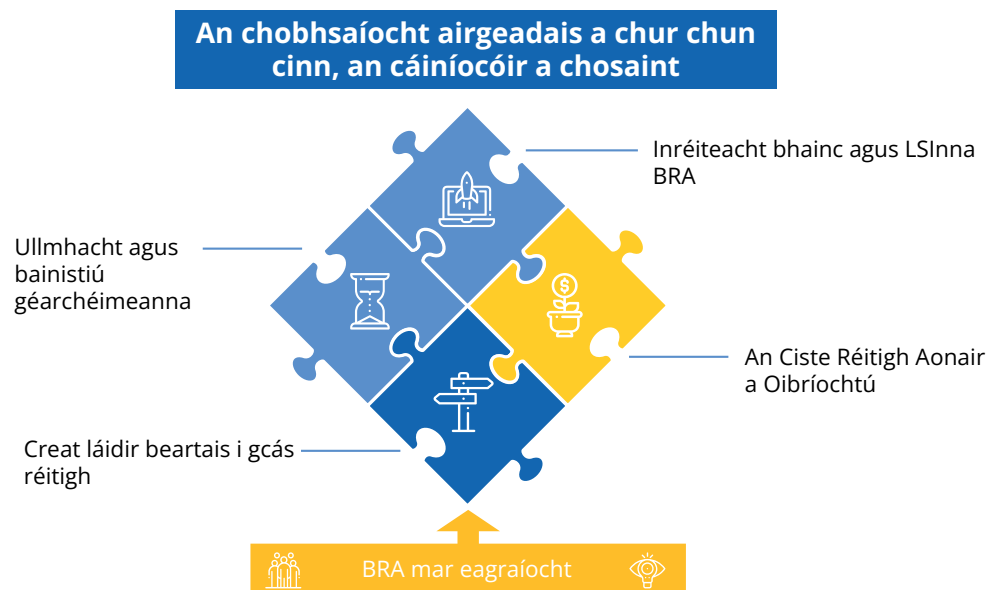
An chobhsaíocht airgeadais a chur chun cinn, an cáiníocóir a chosaint

Inréiteacht bhainc agus LSInna BRA

Ullmhacht agus bainistiú géarchéimeanna

$

An Ciste Réitigh Aonair a Oibríochtú

Creat láidir beartais i gcás réitigh

BRA mar eagraíocht